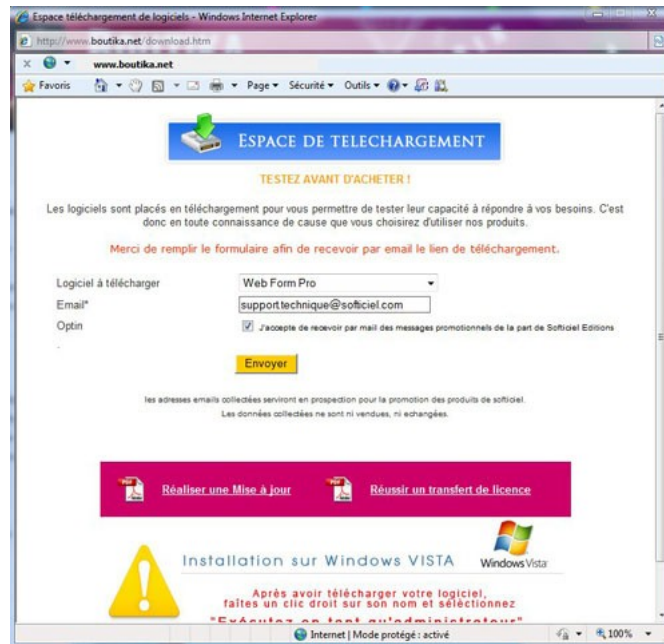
Espace téléchargement de logiciels - Windows Internet Explorer

http://www.boutika.net/download.htm

www.boutika.net

Favoris

Page ▾ Sécurité ▾ Outils ▾

ESPACE DE TELECHARGEMENT

TESTEZ AVANT D'ACHETER !

Les logiciels sont placés en téléchargement pour vous permettre de tester leur capacité à répondre à vos besoins. C'est donc en toute connaissance de cause que vous choisirez d'utiliser nos produits.

Merci de remplir le formulaire afin de recevoir par email le lien de téléchargement.

| Logiciel à télécharger | Web Form Pro |
|---|---|
| Email* | supporttechnique@softciel.com |
| Optin | J'accepte de recevoir par mail des messages promotionnels de la part de Softciel Editions |

Envoyer

les adresses emails collectées serviront en prospection pour la promotion des produits de softciel.
Les données collectées ne sont ni vendues, ni echangées.

Réaliser une Mise à jour

Réussir un transfert de licence

Installation sur Windows VISTA

Windows Vista

Après avoir télécharger votre logiciel, faites un clic droit sur son nom et sélectionnez

"Exécutez en tant qu'administrateur"

Internet | Mode protégé : activé

100%